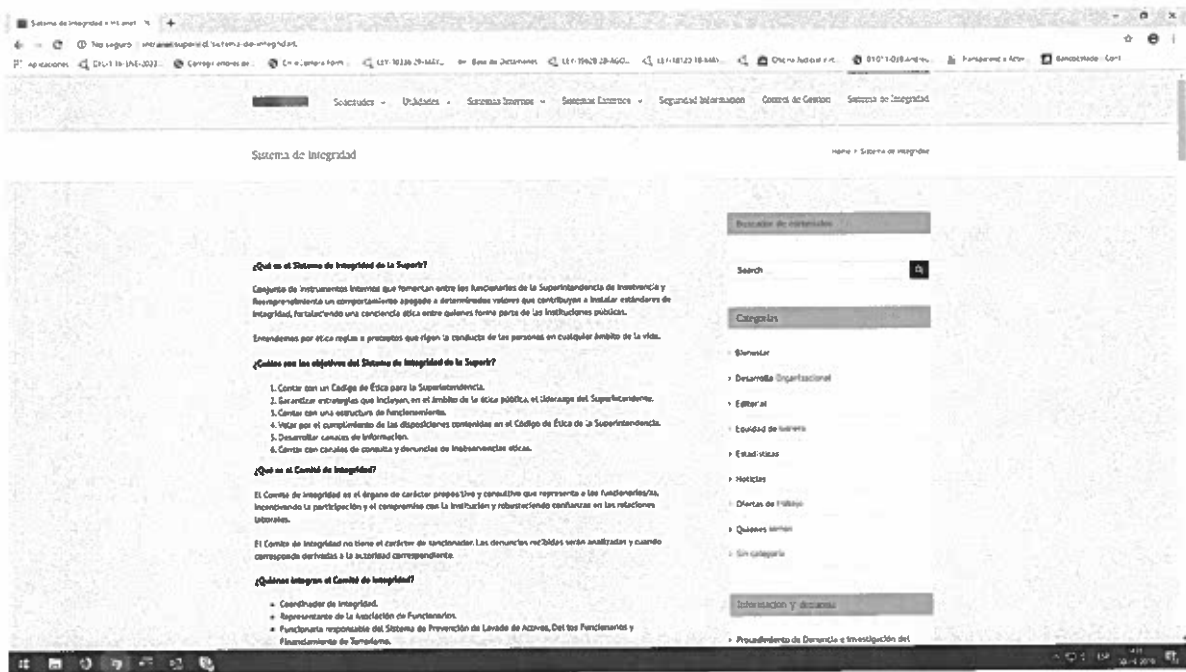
Sistema de integridad « Intranet ×

No seguro | intranet.superir.cl/sistema-de-integridad/

Aplicaciones

Solicitudes Unidades Sistemas Internos Sistemas Externos Seguridad Información Control de Gestión Sistema de Integridad

Sistema de Integridad

Home > Sistema de integridad

¿Qué es el Sistema de Integridad de la Superir?

Conjunto de instrumentos internos que fomentan entre los funcionarios de la Superintendencia de Insolvencia y Reemprendimiento un comportamiento apegado a determinados valores que contribuyan a instalar estándares de integridad, fortaleciendo una conciencia ética entre quienes forman parte de las instituciones públicas.

Entendemos por ética reglas o preceptos que rigen la conducta de las personas en cualquier ámbito de la vida.

¿Cuáles son los objetivos del Sistema de Integridad de la Superir?

1. Contar con un Código de Ética para la Superintendencia.
2. Garantizar estrategias que incluyan en el ámbito de la ética pública el liderazgo del Superintendente.
3. Contar con una estructura de funcionamiento.
4. Velar por el cumplimiento de las disposiciones contenidas en el Código de Ética de la Superintendencia.
5. Desarrollar canales de información.
6. Contar con canales de consulta y denuncias de incumplimientos éticos.

¿Qué es el Comité de Integridad?

El Comité de Integridad es el órgano de carácter propositivo y consultivo que representa a los funcionarios/as, incentivando la participación y el compromiso con la institución y robusteciendo confianzas en las relaciones laborales.

El Comité de Integridad no tiene el carácter de sancionador. Las denuncias recibidas serán analizadas y cuando corresponda derivadas a la autoridad correspondiente.

¿Quiénes integran el Comité de Integridad?

• Coordinador de Integridad.
• Representante de la Asociación de Funcionarios.
• Funcionario responsable del Sistema de Prevención de Lavado de Activos, Delitos Funcionarios y Financiamiento de Terrorismo.

Buscador de contenidos

Search

Categorías

Bienestar
Desarrollo Organizacional
Editorial
Equidad de Género
Estadísticas
Noticias
Ofertas de Trabajo
Quienes somos
Sin categoría

Información y denuncias

Procedimiento de Denuncia e Investigación del